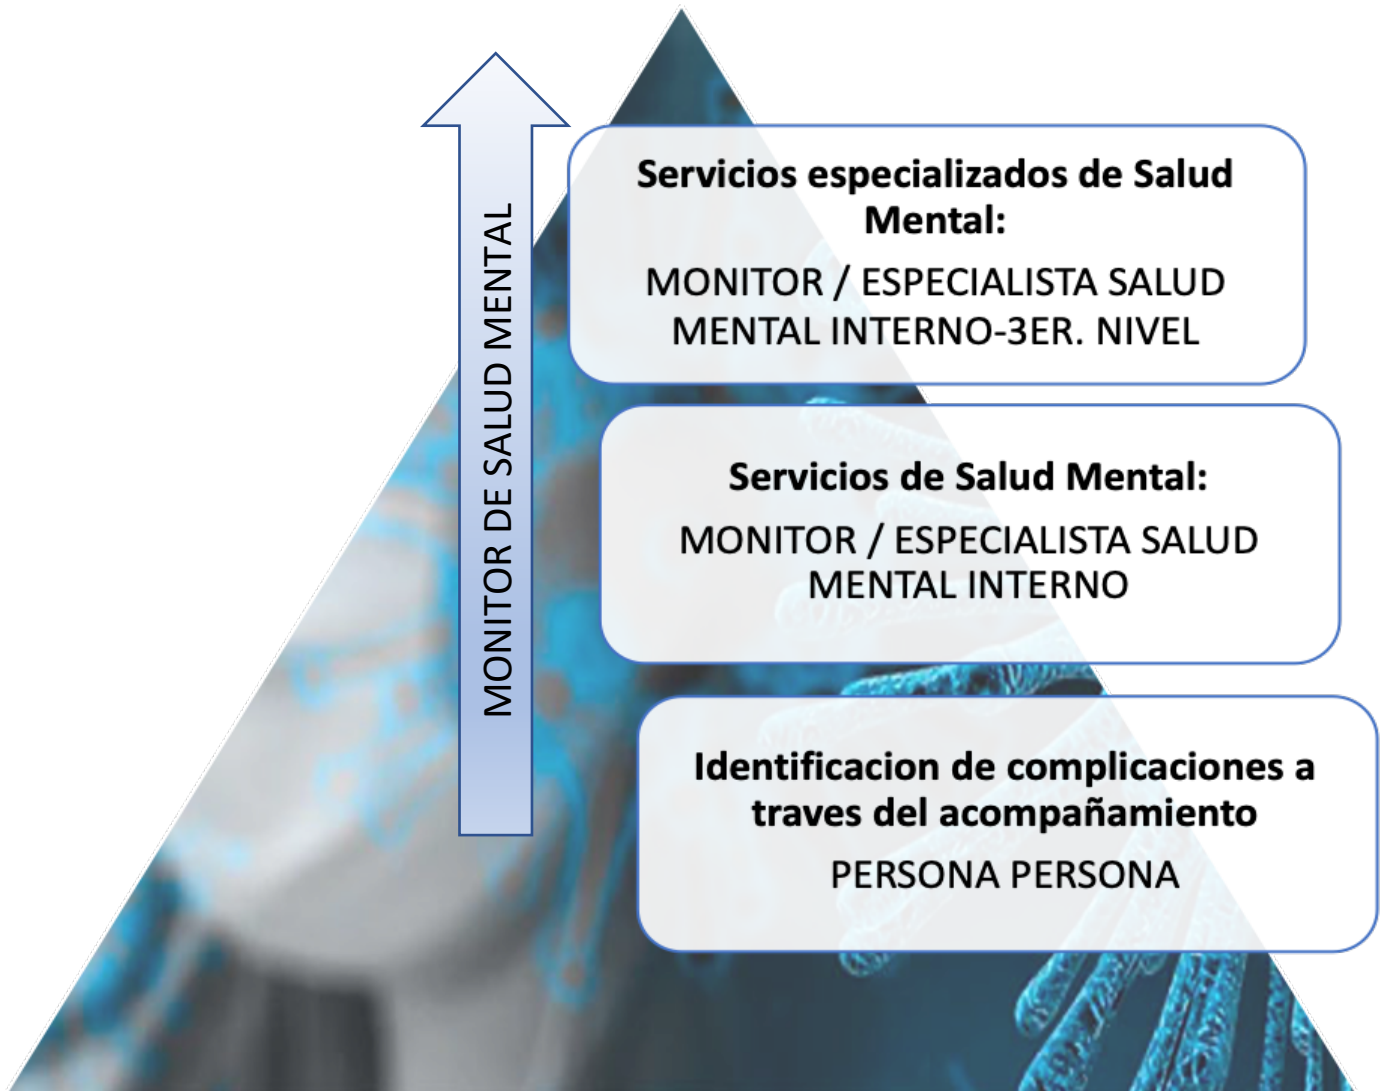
MONITOR DE SALUD MENTAL

**Servicios especializados de Salud Mental:**

MONITOR / ESPECIALISTA SALUD MENTAL INTERNO-3ER. NIVEL

**Servicios de Salud Mental:**

MONITOR / ESPECIALISTA SALUD MENTAL INTERNO

**Identificacion de complicaciones a traves del acompañamiento**

PERSONA PERSONA